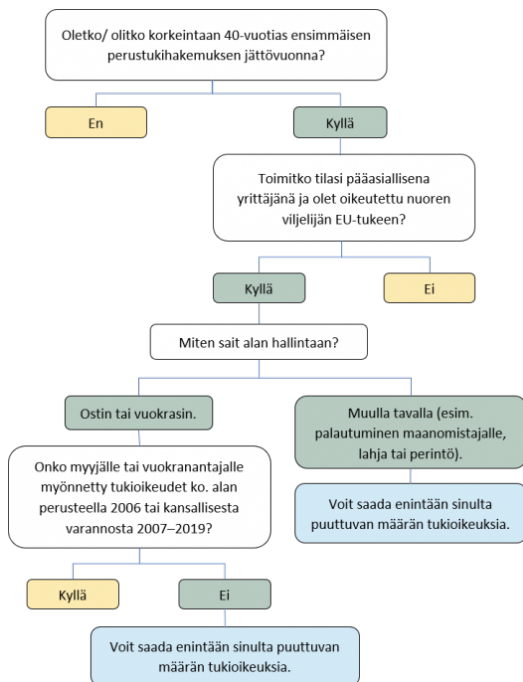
Oletko/ olitko korkeintaan 40-vuotias ensimmäisen perustukihakemuksen jättövuonna?

En

Kyllä

Toimitko tilasi pääasiallisena yrittäjänä ja olet oikeutettu nuoren viljelijän EU-tukeen?

Kyllä

Ei

Miten sait alan hallintaan?

Ostin tai vuokrasin.

Muulla tavalla (esim. palautuminen maanomistajalle, lahja tai perintö).

Onko myyjälle tai vuokranantajalle myönnetty tukioikeudet ko. alan perusteella 2006 tai kansallisesta varannosta 2007–2019?

Voit saada enintään sinulta puuttuvan määrän tukioikeuksia.

Kyllä

Ei

Voit saada enintään sinulta puuttuvan määrän tukioikeuksia.